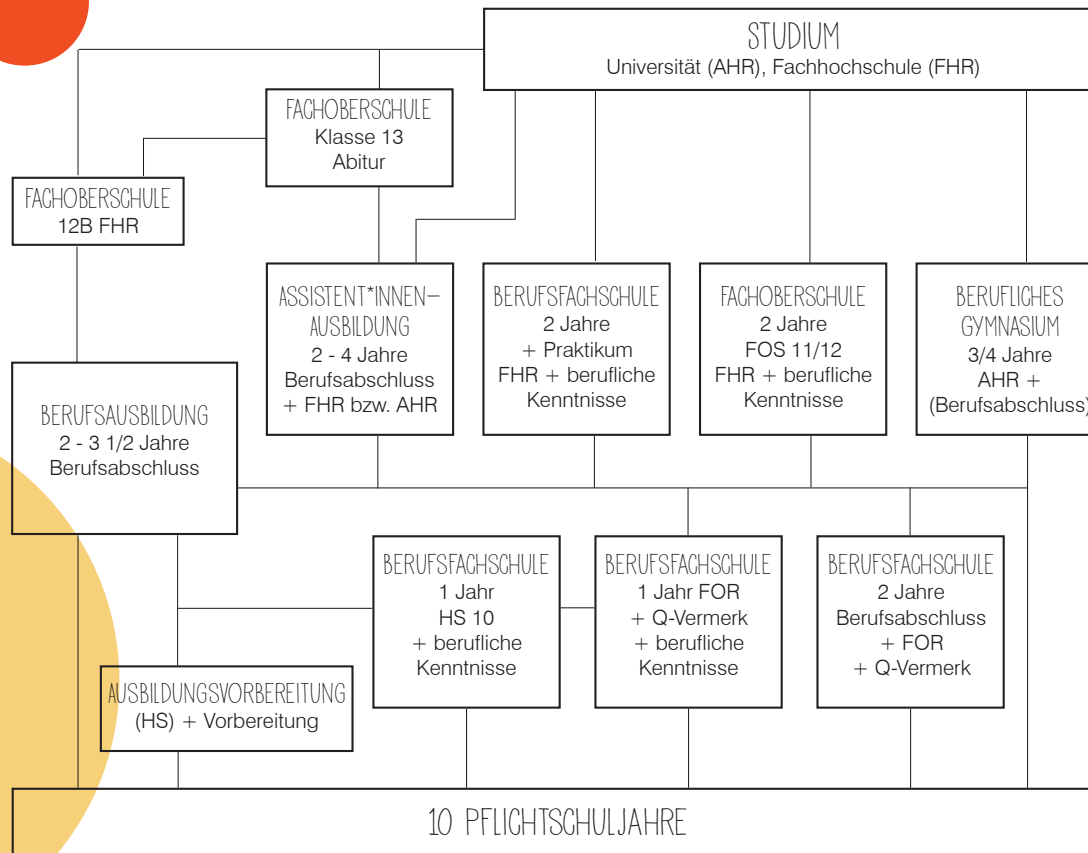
STUDIUM
Universität (AHR), Fachhochschule (FHR)

FACHOBERSCHULE
Klasse 13
Abitur

FACHOBERSCHULE
12B FHR

ASSISTENT*INNEN-AUSBILDUNG
2 - 4 Jahre
Berufsabschluss
+ FHR bzw. AHR

BERUFSFACHSCHULE
2 Jahre
+ Praktikum
FHR + berufliche Kenntnisse

FACHOBERSCHULE
2 Jahre
FOS 11/12
FHR + berufliche Kenntnisse

BERUFLICHES GYMNASIUM
3/4 Jahre
AHR +
(Berufsabschluss)

BERUFSAUSBILDUNG
2 - 3 1/2 Jahre
Berufsabschluss

BERUFSFACHSCHULE
1 Jahr
HS 10
+ berufliche Kenntnisse

BERUFSFACHSCHULE
1 Jahr FOR
+ Q-Vermerk
+ berufliche Kenntnisse

BERUFSFACHSCHULE
2 Jahre
Berufsabschluss
+ FOR
+ Q-Vermerk

AUSBILDUNGSVORBEREITUNG
(HS) + Vorbereitung

10 PFLICHTSCHULJAHRE